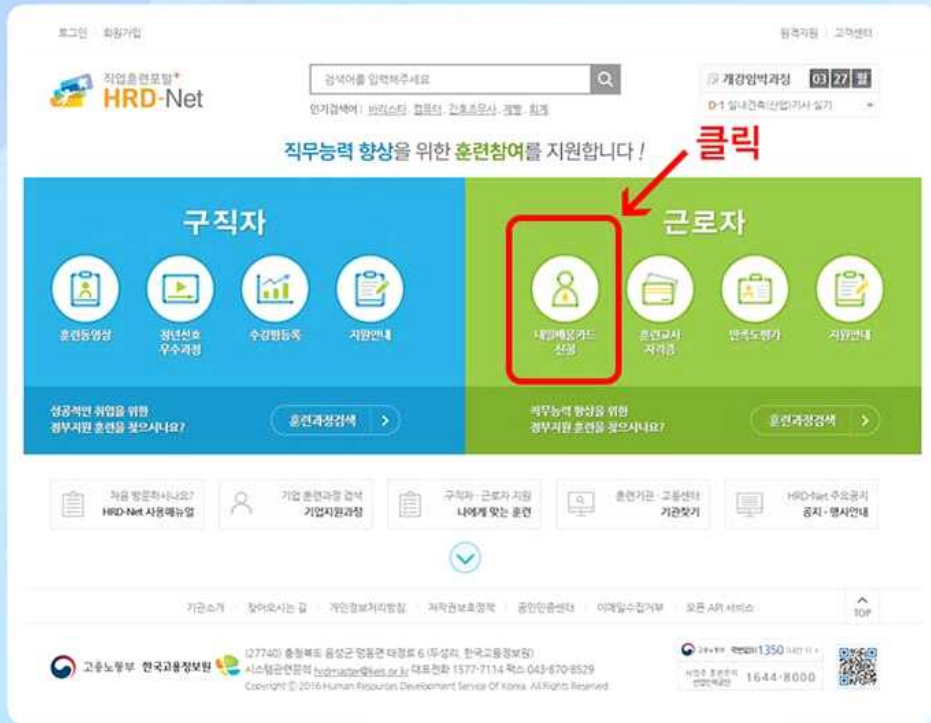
로그인 | 회원가입

원격지원 | 고객센터

직업훈련포털 HRD-Net

검색어를 입력해주세요

인기검색어 : 바리스타, 컴퓨터, 간호조무사, 제빵, 회계

개강임박과정 03 27 월

D-1 실내건축(산업)기사 실기

직무능력 향상을 위한 훈련참여를 지원합니다 !

클릭

구직자

훈련동영상

청년선호 우수과정

수강평등록

지원안내

성공적인 취업을 위한 정부지원 훈련을 찾으시나요?

훈련과정검색

근로자

내일배움카드 신청

훈련교사 자격증

만족도평가

지원안내

직무능력 향상을 위한 정부지원 훈련을 찾으시나요?

훈련과정검색

처음 방문하시나요? HRD-Net 사용매뉴얼

기업 훈련과정 검색 기업지원과정

구직자 · 근로자 지원 나에게 맞는 훈련

훈련기관 · 고용센터 기관찾기

HRD-Net 주요공지 공지 · 행사안내

기관소개 | 찾아오시는 길 | 개인정보처리방침 | 저작권보호정책 | 공인인증센터 | 이메일수집거부 | 오픈 API 서비스

TOP

고용노동부 한국고용정보원

(27740) 충청북도 음성군 맹동면 태정로 6 (두성리, 한국고용정보원)
시스템관련문의 hrdmaster@keis.or.kr 대표전화 1577-7114 팩스 043-870-8529
Copyright © 2016 Human Resources Development Service Of Korea. All Rights Reserved

고용노동부 국번없이 1350

1644-8000